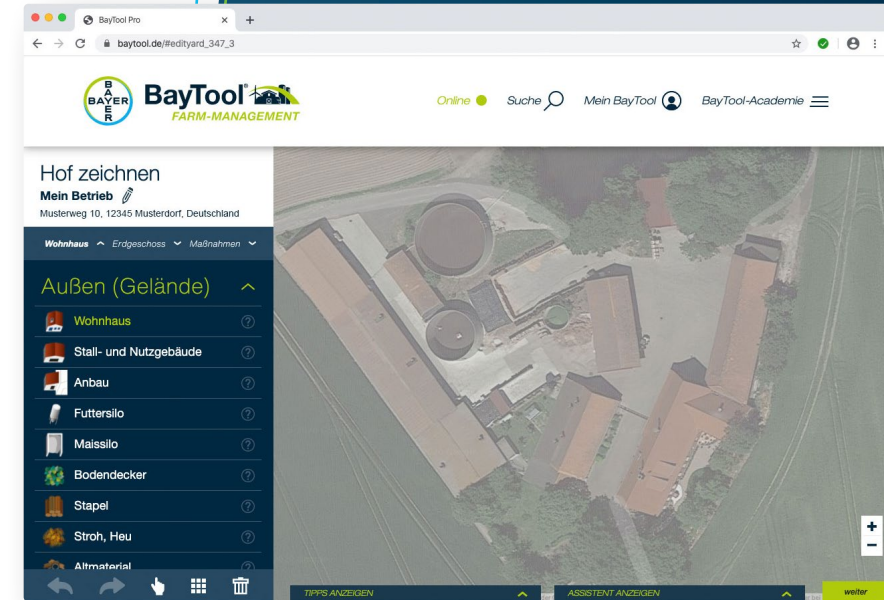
BayTool Pro

baytool.de/#edityard_347_3

BAYER

BayTool®
FARM-MANAGEMENT

Online Suche Mein BayTool BayTool-Academie

Hof zeichnen
Mein Betrieb
Musterweg 10, 12345 Musterdorf, Deutschland

Wohnhaus Erdgeschoss Maßnahmen

Außen (Gelände)

Wohnhaus ?
Stall- und Nutzgebäude ?
Anbau ?
Futtersilo ?
Maissilo ?
Bodendecker ?
Stapel ?
Stroh, Heu ?
Altmaterial ?

TIPPS ANZEIGEN
ASSISTENT ANZEIGEN
weiter

+
−